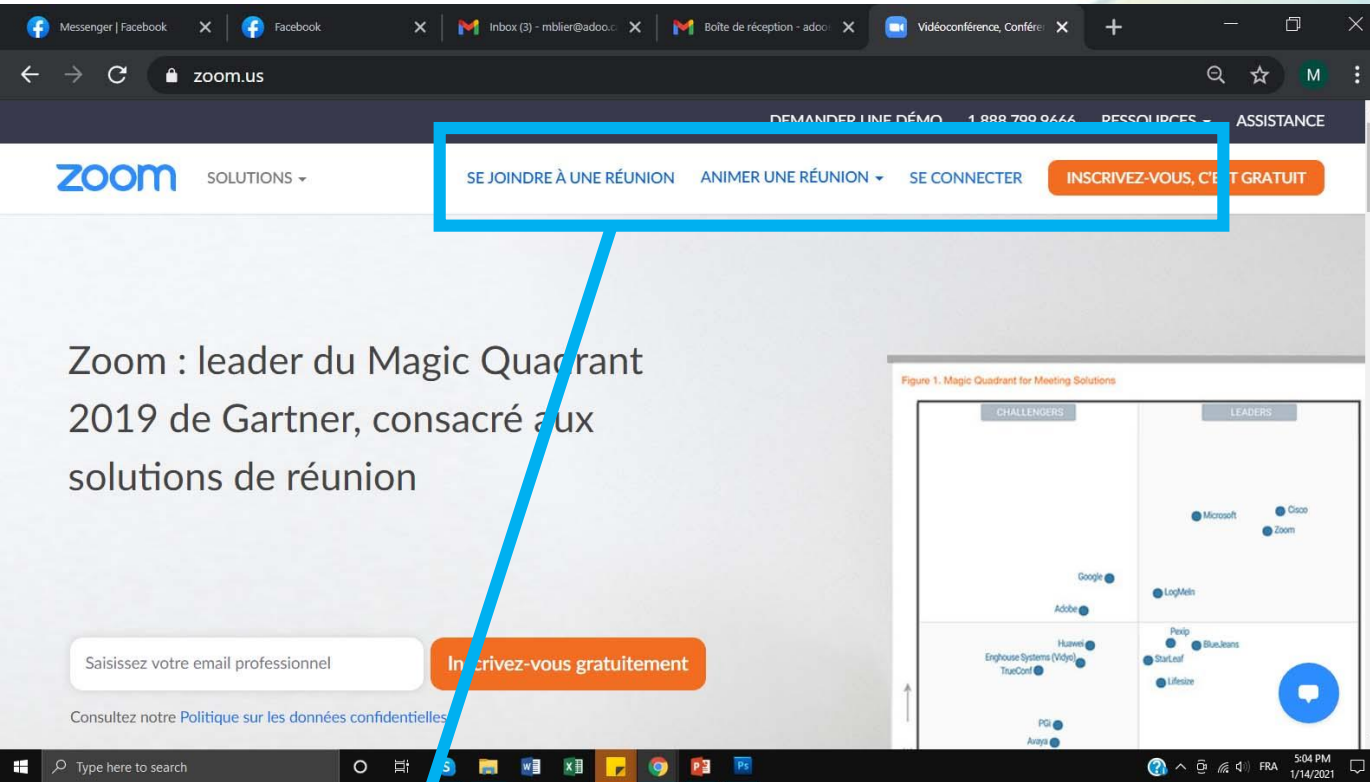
Messenger | Facebook
Facebook
Inbox (3) - mblier@adoo.c
Boîte de réception - adoo
Vidéoconférence, Confére
zoom.us
M

DEMANDER UNE DÉMO 1.888.799.9666 RESSOURCES ASSISTANCE

zoom SOLUTIONS SE JOINDRE À UNE RÉUNION ANIMER UNE RÉUNION SE CONNECTER INSCRIVEZ-VOUS, C'E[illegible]T GRATUIT

Zoom : leader du Magic Qua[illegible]rant 2019 de Gartner, consacré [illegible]ux solutions de réunion

Figure 1. Magic Quadrant for Meeting Solutions
CHALLENGERS
LEADERS
Microsoft
Cisco
Zoom
Google
LogMeIn
Adobe
Huawei
Pexip
BlueJeans
Enghouse Systems (Vidyo)
StarLeaf
TrueConf
Lifesize
PGi
Avaya

Saisissez votre email professionnel
In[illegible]crivez-vous gratuitement
Consultez notre Politique sur les données confidentielles

Type here to search
FRA
5:04 PM
1/14/2021